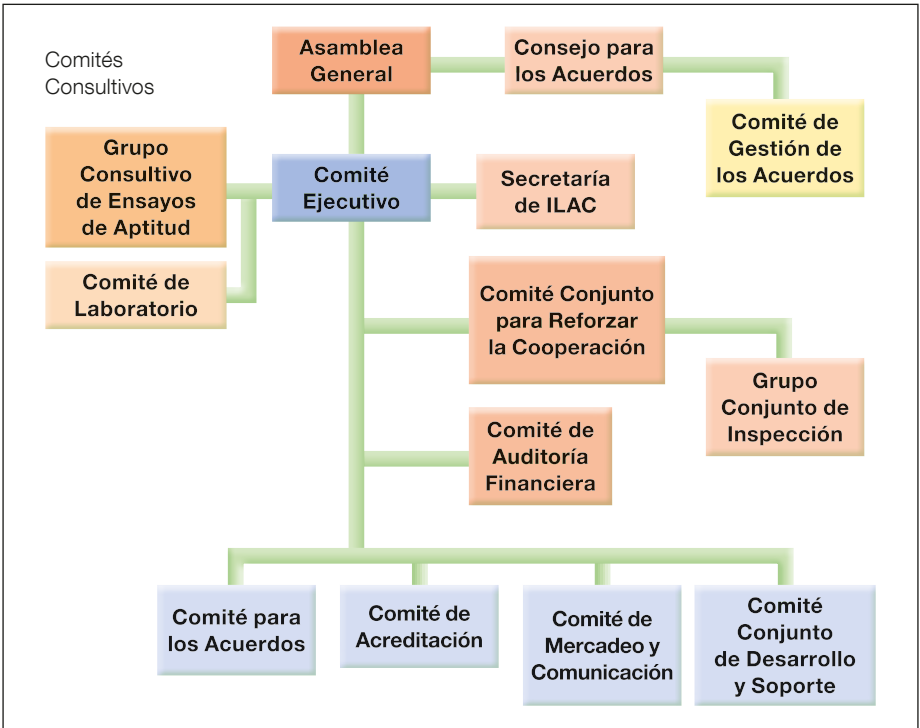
Comités Consultivos

Asamblea General

Consejo para los Acuerdos

Comité de Gestión de los Acuerdos

Grupo Consultivo de Ensayos de Aptitud

Comité Ejecutivo

Secretaría de ILAC

Comité de Laboratorio

Comité Conjunto para Reforzar la Cooperación

Grupo Conjunto de Inspección

Comité de Auditoría Financiera

Comité para los Acuerdos

Comité de Acreditación

Comité de Mercadeo y Comunicación

Comité Conjunto de Desarrollo y Soporte